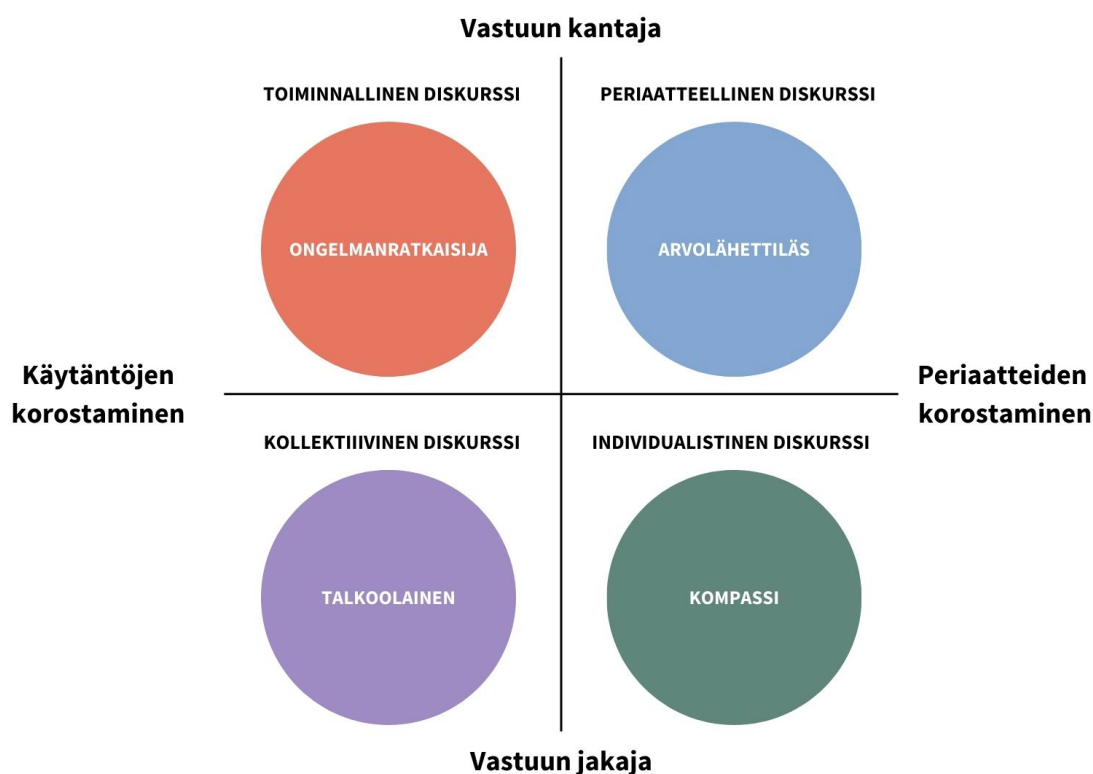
Vastuun kantaja

TOIMINNALLINEN DISKURSSI

ONGELMANRATKAISIJA

PERIAATTEELLINEN DISKURSSI

ARVOLÄHETTILÄS

Käytäntöjen korostaminen

Periaatteiden korostaminen

KOLLEKTIIVINEN DISKURSSI

TALKOOLAINEN

INDIVIDUALISTINEN DISKURSSI

KOMPASSI

Vastuun jakaja